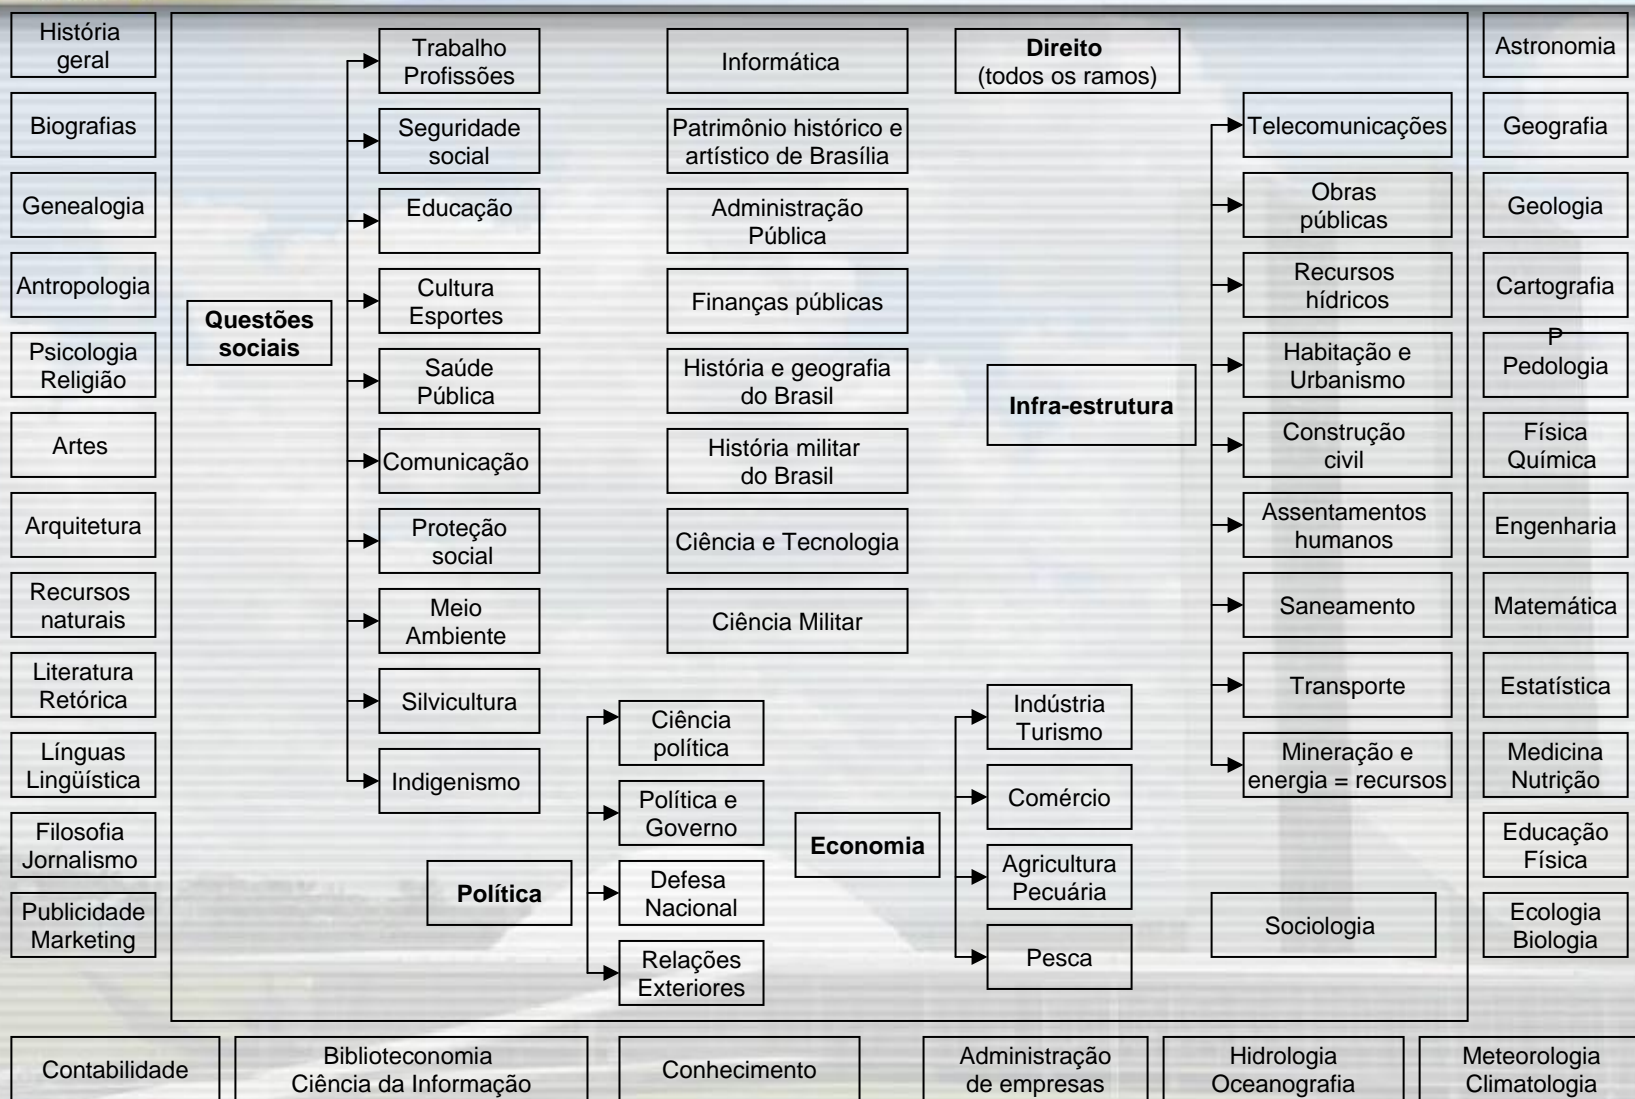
História geral

Biografias

Genealogia

Antropologia

Psicologia Religião

Artes

Arquitetura

Recursos naturais

Literatura Retórica

Línguas Lingüística

Filosofia Jornalismo

Publicidade Marketing

Questões sociais

Trabalho Profissões

Seguridade social

Educação

Cultura Esportes

Saúde Pública

Comunicação

Proteção social

Meio Ambiente

Silvicultura

Indigenismo

Informática

Patrimônio histórico e artístico de Brasília

Administração Pública

Finanças públicas

História e geografia do Brasil

História militar do Brasil

Ciência e Tecnologia

Ciência Militar

Política

Ciência política

Política e Governo

Defesa Nacional

Relações Exteriores

Direito (todos os ramos)

Infra-estrutura

Telecomunicações

Obras públicas

Recursos hídricos

Habitação e Urbanismo

Construção civil

Assentamentos humanos

Saneamento

Transporte

Mineração e energia = recursos

Economia

Indústria Turismo

Comércio

Agricultura Pecuária

Pesca

Sociologia

Astronomia

Geografia

Geologia

Cartografia

P Pedologia

Física Química

Engenharia

Matemática

Estatística

Medicina Nutrição

Educação Física

Ecologia Biologia

Contabilidade

Biblioteconomia Ciência da Informação

Conhecimento

Administração de empresas

Hidrologia Oceanografia

Meteorologia Climatologia